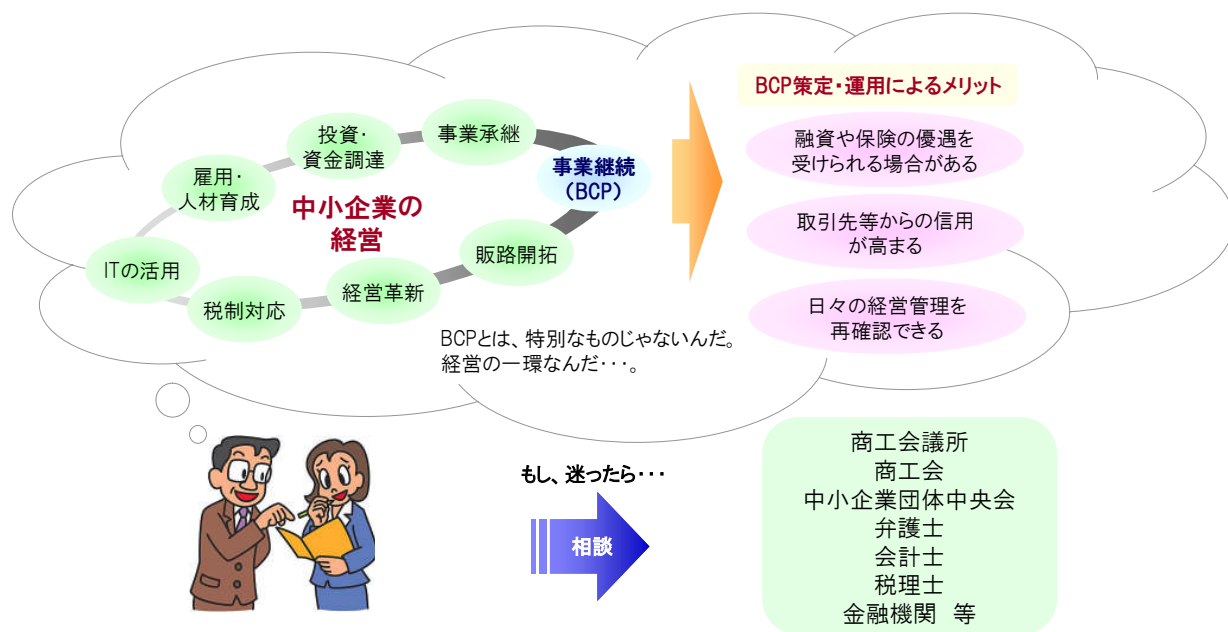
中小企業の経営

投資・資金調達

事業承継

事業継続（BCP）

雇用・人材育成

ITの活用

税制対応

経営革新

販路開拓

BCPとは、特別なものじゃないんだ。経営の一環なんだ・・・。

BCP策定・運用によるメリット

融資や保険の優遇を受けられる場合がある

取引先等からの信用が高まる

日々の経営管理を再確認できる

もし、迷ったら・・・

相談

商工会議所
商工会
中小企業団体中央会
弁護士
会計士
税理士
金融機関　等